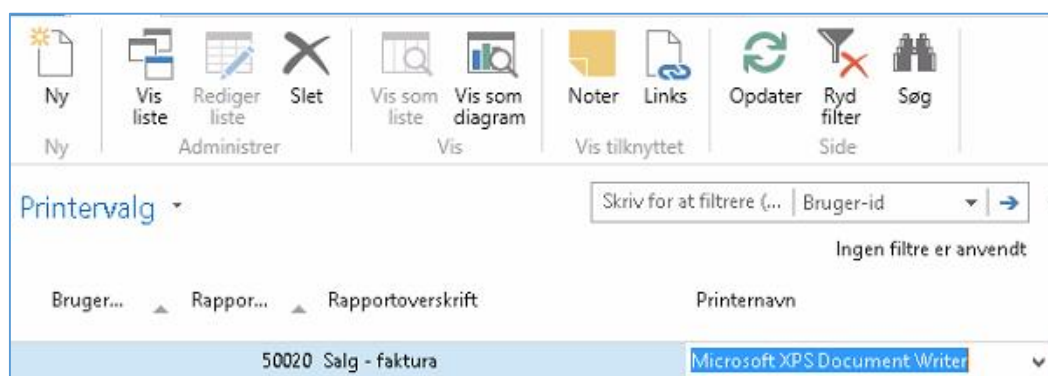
Ny

Ny

Vis liste

Rediger liste

Slet

Administrer

Vis som liste

Vis som diagram

Vis

Noter

Links

Vis tilknyttet

Opdater

Ryd filter

Søg

Side

Printervalg ▾

Skriv for at filtrere (... | Bruger-id ▾ →

Ingen filtre er anvendt

| Bruger... | Rappor... | Rapportoverskrift | Printernavn |
|---|---|---|---|
| | 50020 | Salg - faktura | Microsoft XPS Document Writer |